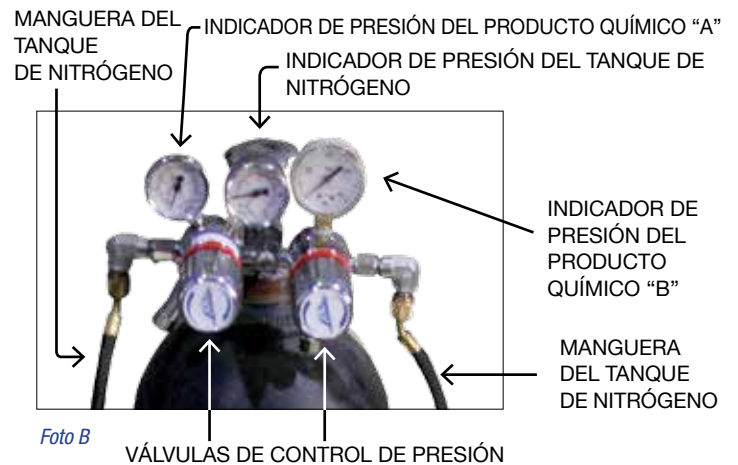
MANGUERA DEL TANQUE DE NITRÓGENO

INDICADOR DE PRESIÓN DEL PRODUCTO QUÍMICO "A"

INDICADOR DE PRESIÓN DEL TANQUE DE NITRÓGENO

INDICADOR DE PRESIÓN DEL PRODUCTO QUÍMICO "B"

MANGUERA DEL TANQUE DE NITRÓGENO

Foto B

VÁLVULAS DE CONTROL DE PRESIÓN